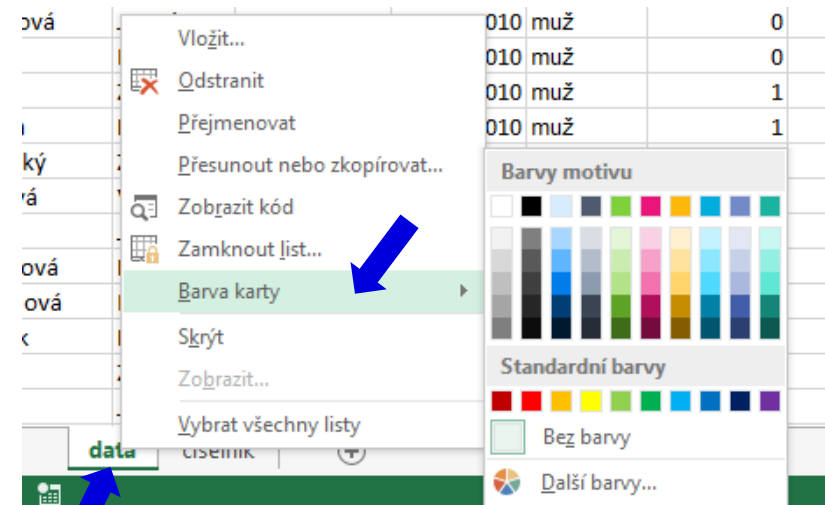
ová
ký
vá
ová
ová
k

010 muž 0
010 muž 0
010 muž 1
010 muž 1

Vložit...
Odstranit
Přejmenovat
Přesunout nebo zkopírovat...
Zobrazit kód
Zamknout list...
Barva karty
Skrýt
Zobrazit...
Vybrat všechny listy

Barvy motivu
Standardní barvy
Bez barvy
Další barvy...

data
číselník